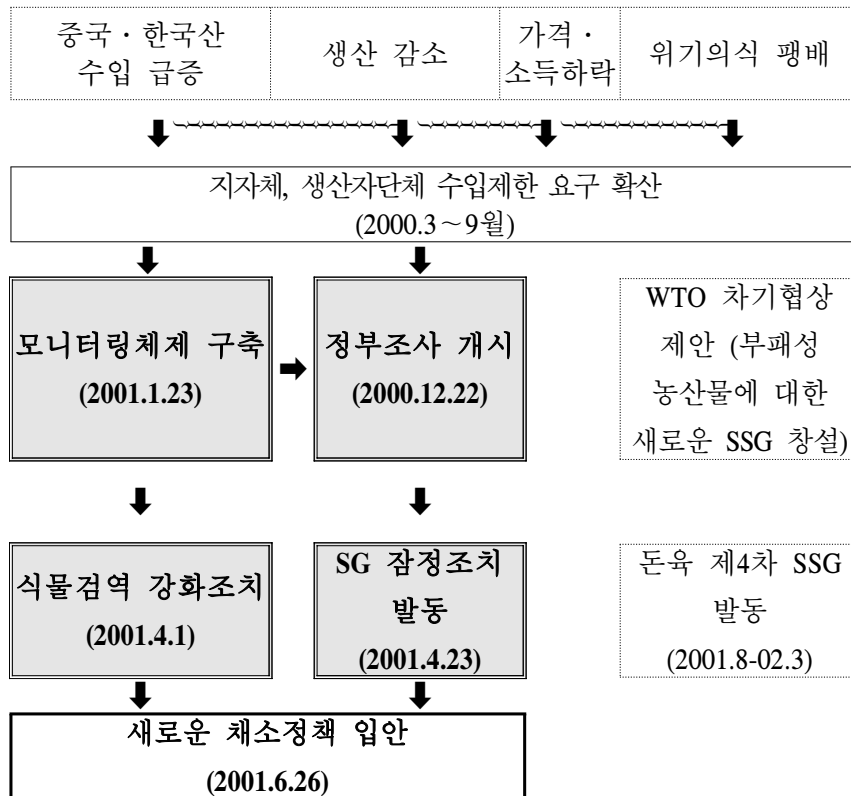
중국 · 한국산 수입 급증

생산 감소

가격 · 소득하락

위기의식 팽배

지자체, 생산자단체 수입제한 요구 확산 (2000.3～9월)

모니터링체제 구축 (2001.1.23)

정부조사 개시 (2000.12.22)

WTO 차기협상 제안 (부패성 농산물에 대한 새로운 SSG 창설)

식물검역 강화조치 (2001.4.1)

SG 잠정조치 발동 (2001.4.23)

돈육 제4차 SSG 발동 (2001.8-02.3)

새로운 채소정책 입안 (2001.6.26)